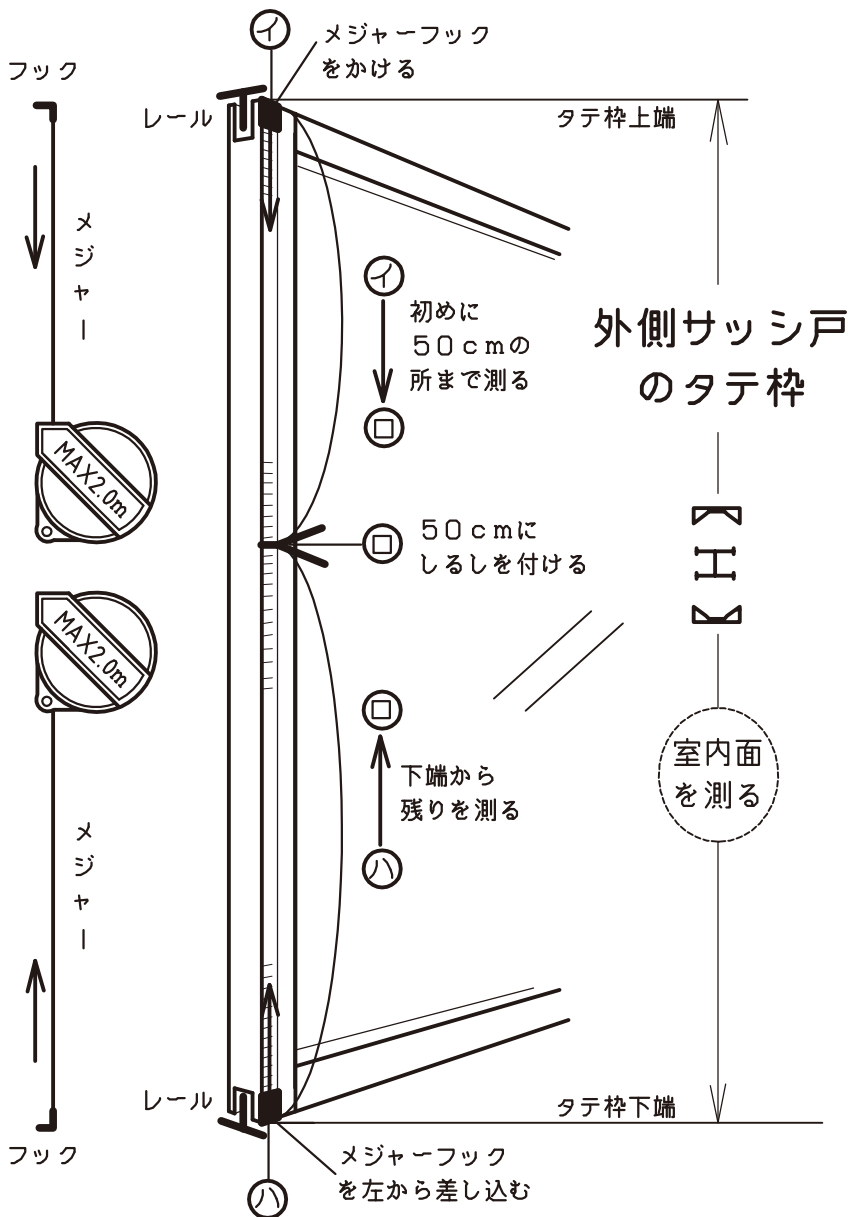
イ
メジャーフック
をかける

フック

レール

タテ枠上端

メジャー

イ
初めに
50cmの
所まで測る

ロ

外側サッシ戸
のタテ枠

MAX2.0m

ロ
50cmに
しるしを付ける

【H】

MAX2.0m

ロ

下端から
残りを測る

室内面
を測る

ハ

メジャー

レール

タテ枠下端

フック

メジャーフック
を左から差し込む

ハ